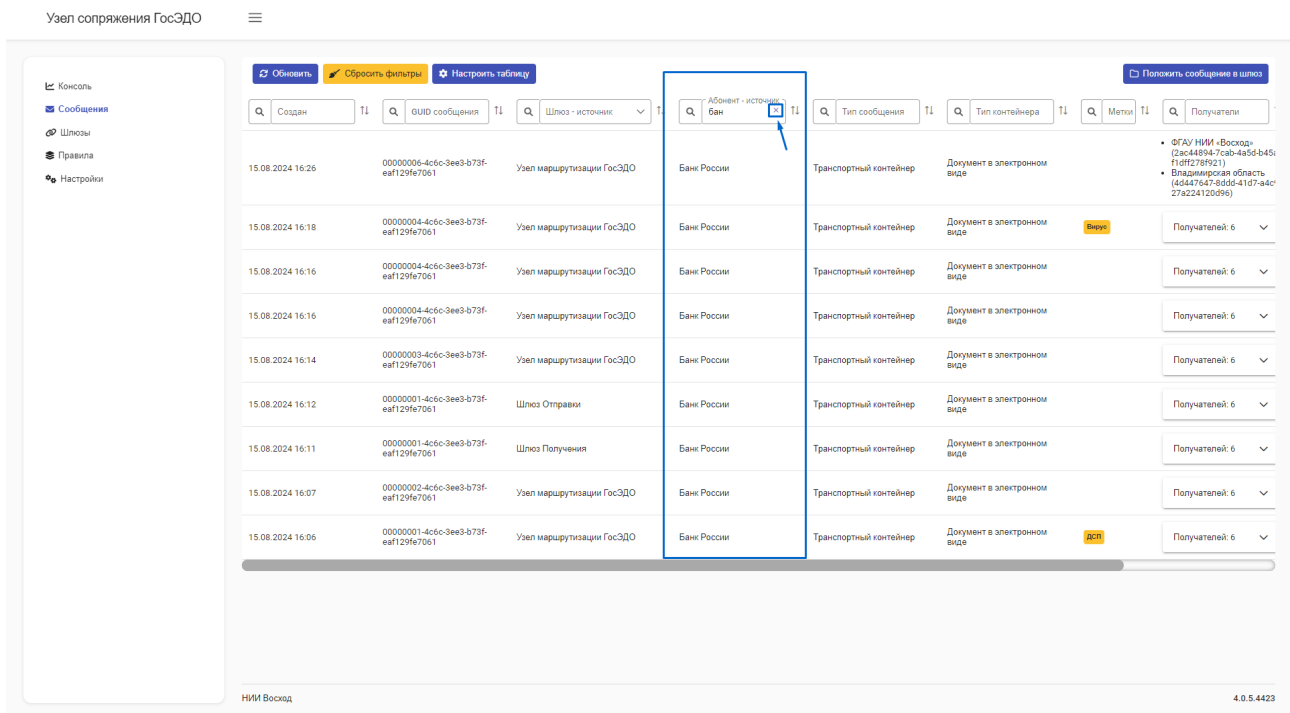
Узел сопряжения ГосЭДО

Консоль
Сообщения
Шлюзы
Правила
Настройки

Обновить
Сбросить фильтры
Настроить таблицу
Положить сообщение в шлюз

| Создан | GUID сообщения | Шлюз - источник | Абонент - источник: бан | Тип сообщения | Тип контейнера | Метки | Получатели |
|---|---|---|---|---|---|---|---|
| 15.08.2024 16:26 | 00000006-4c6c-3ee3-b73f-eaf129fe7061 | Узел маршрутизации ГосЭДО | Банк России | Транспортный контейнер | Документ в электронном виде | | • ФГАУ НИИ «Восход» (2ac44894-7cab-4a5d-b45a f1dff278f921) • Владимирская область (4d447647-8ddd-41d7-a4c 27a224120d96) |
| 15.08.2024 16:18 | 00000004-4c6c-3ee3-b73f-eaf129fe7061 | Узел маршрутизации ГосЭДО | Банк России | Транспортный контейнер | Документ в электронном виде | Вирус | Получателей: 6 |
| 15.08.2024 16:16 | 00000004-4c6c-3ee3-b73f-eaf129fe7061 | Узел маршрутизации ГосЭДО | Банк России | Транспортный контейнер | Документ в электронном виде | | Получателей: 6 |
| 15.08.2024 16:16 | 00000004-4c6c-3ee3-b73f-eaf129fe7061 | Узел маршрутизации ГосЭДО | Банк России | Транспортный контейнер | Документ в электронном виде | | Получателей: 6 |
| 15.08.2024 16:14 | 00000003-4c6c-3ee3-b73f-eaf129fe7061 | Узел маршрутизации ГосЭДО | Банк России | Транспортный контейнер | Документ в электронном виде | | Получателей: 6 |
| 15.08.2024 16:12 | 00000001-4c6c-3ee3-b73f-eaf129fe7061 | Шлюз Отправки | Банк России | Транспортный контейнер | Документ в электронном виде | | Получателей: 6 |
| 15.08.2024 16:11 | 00000001-4c6c-3ee3-b73f-eaf129fe7061 | Шлюз Получения | Банк России | Транспортный контейнер | Документ в электронном виде | | Получателей: 6 |
| 15.08.2024 16:07 | 00000002-4c6c-3ee3-b73f-eaf129fe7061 | Узел маршрутизации ГосЭДО | Банк России | Транспортный контейнер | Документ в электронном виде | | Получателей: 6 |
| 15.08.2024 16:06 | 00000001-4c6c-3ee3-b73f-eaf129fe7061 | Узел маршрутизации ГосЭДО | Банк России | Транспортный контейнер | Документ в электронном виде | ДСП | Получателей: 6 |

НИИ Восход
4.0.5.4423